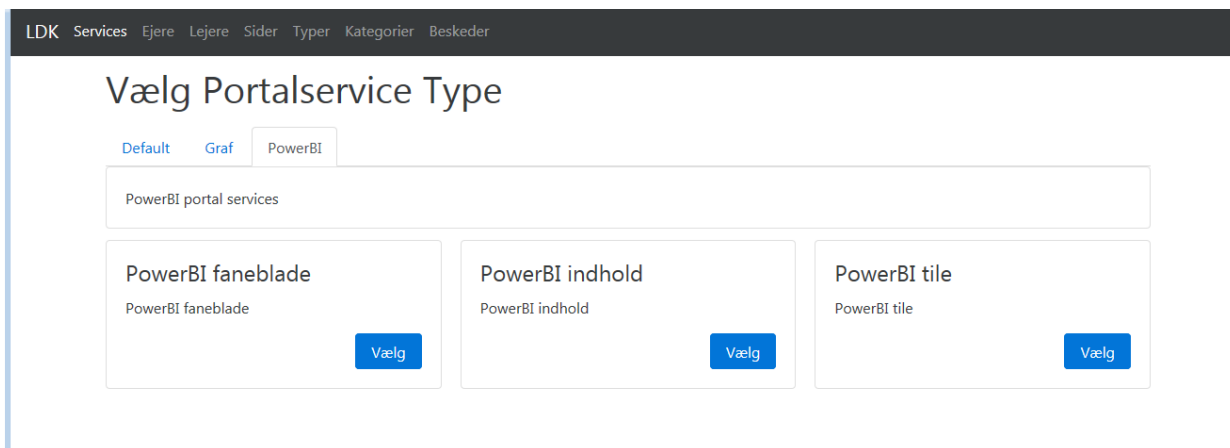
LDK Services Ejere Lejere Sider Typer Kategorier Beskeder

Vælg Portalservice Type

Default Graf PowerBI

PowerBI portal services

PowerBI faneblade

PowerBI faneblade

Vælg

PowerBI indhold

PowerBI indhold

Vælg

PowerBI tile

PowerBI tile

Vælg